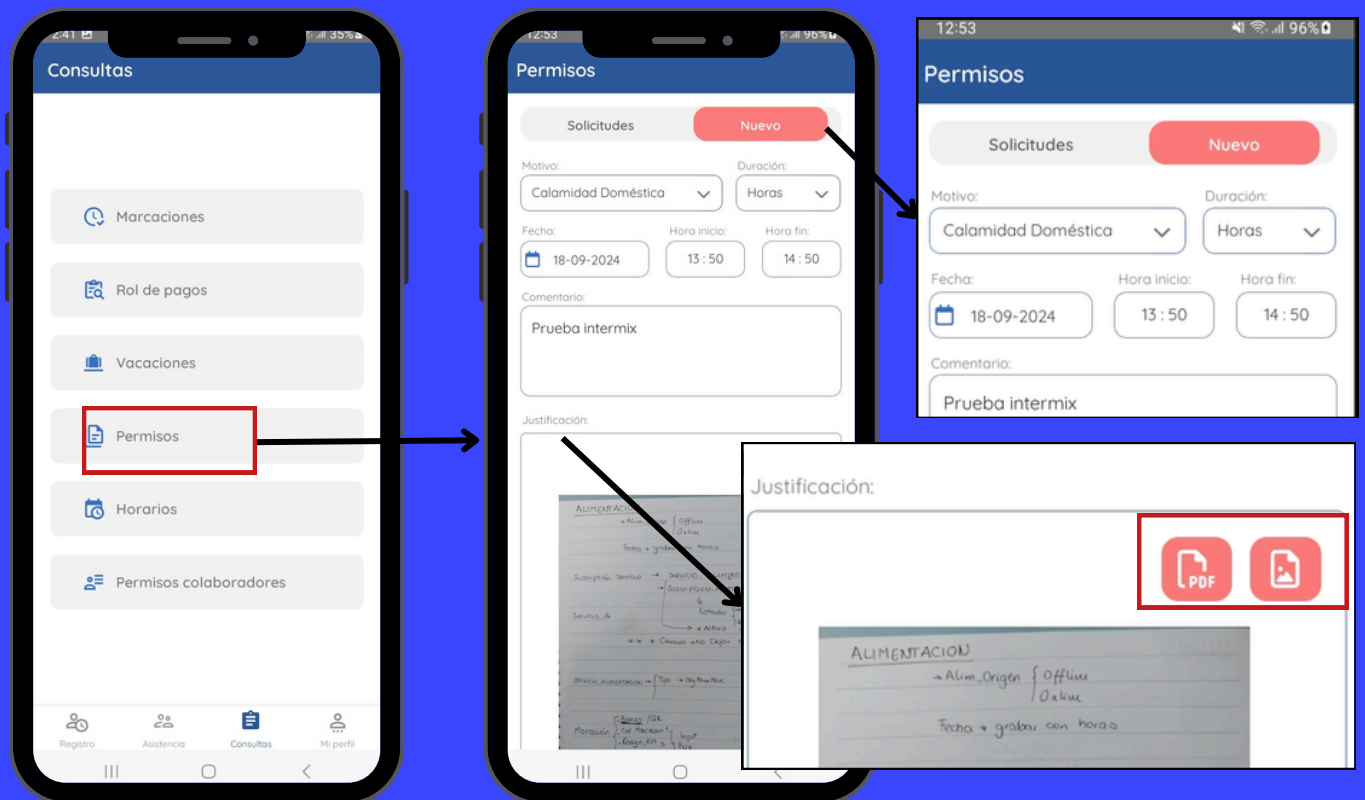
2:41 35%
Consultas

Marcaciones

Rol de pagos

Vacaciones

Permisos

Horarios

Permisos colaboradores

Registro Asistencia Consultas Mi perfil

12:53 96%
Permisos

Solicitudes Nuevo

Motivo:
Calamidad Doméstica
Duración:
Horas

Fecha:
18-09-2024
Hora inicio:
13 : 50
Hora fin:
14 : 50

Comentario:
Prueba intermix

Justificación:

12:53 96%
Permisos

Solicitudes Nuevo

Motivo:
Calamidad Doméstica
Duración:
Horas

Fecha:
18-09-2024
Hora inicio:
13 : 50
Hora fin:
14 : 50

Comentario:
Prueba intermix

Justificación:

PDF

ALIMENTACION
→ Alim_Origen { Offline
Online

Fecha → grabar con horas